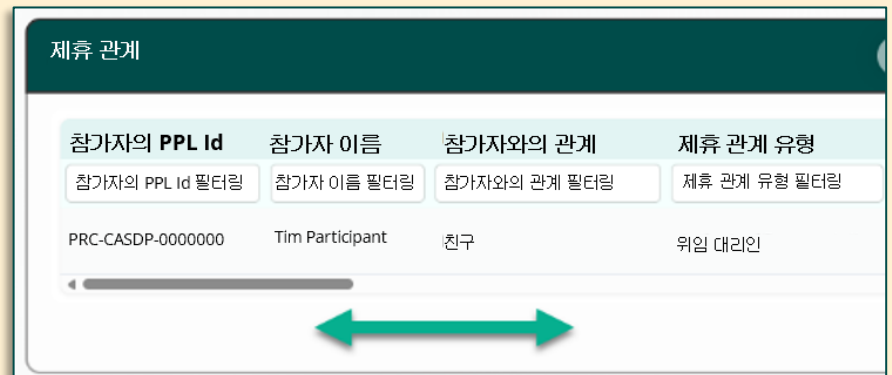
제휴 관계

| 참가자의 PPL Id | 참가자 이름 | 참가자와의 관계 | 제휴 관계 유형 |
|---|---|---|---|
| 참가자의 PPL Id 필터링 | 참가자 이름 필터링 | 참가자와의 관계 필터링 | 제휴 관계 유형 필터링 |
| PRC-CASDP-0000000 | Tim Participant | 친구 | 위임 대리인 |